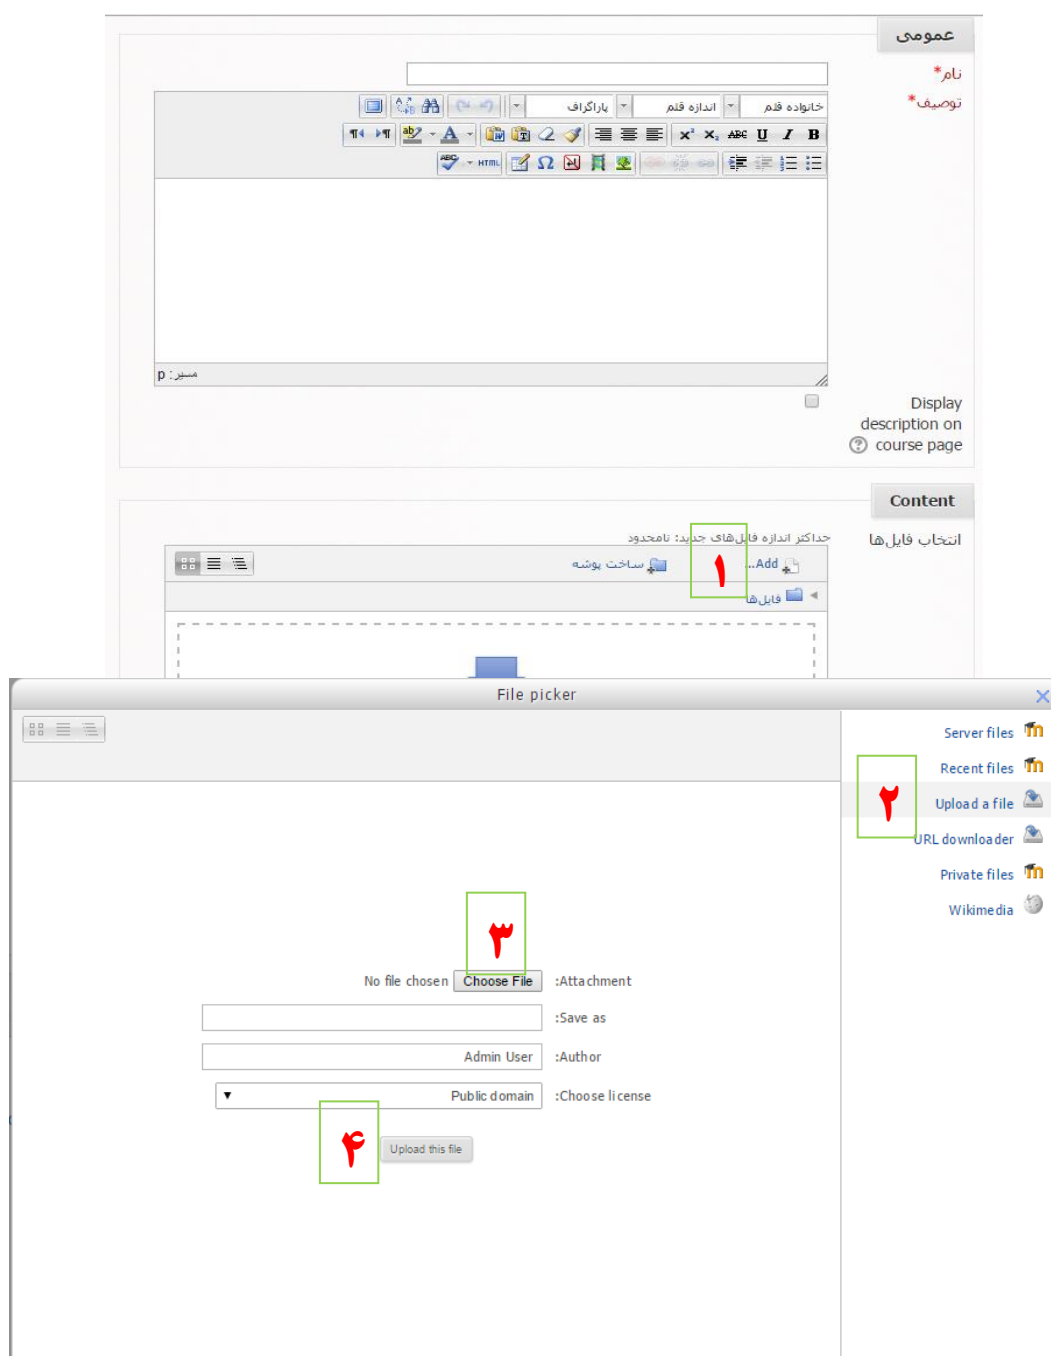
عمومی

نام*

توصیف*

خانواده قلم
اندازه قلم
پاراگراف

مسیر: p

Display description on course page

Content

انتخاب فایل‌ها

حداکثر اندازه فایل‌های جدید: نامحدود

Add...
ساخت پوشه

فایل‌ها

۱

File picker

Server files
Recent files
Upload a file
URL downloader
Private files
Wikimedia

۲

۳

No file chosen Choose File :Attachment

:Save as

Admin User :Author

Public domain :Choose license

۴

Upload this file